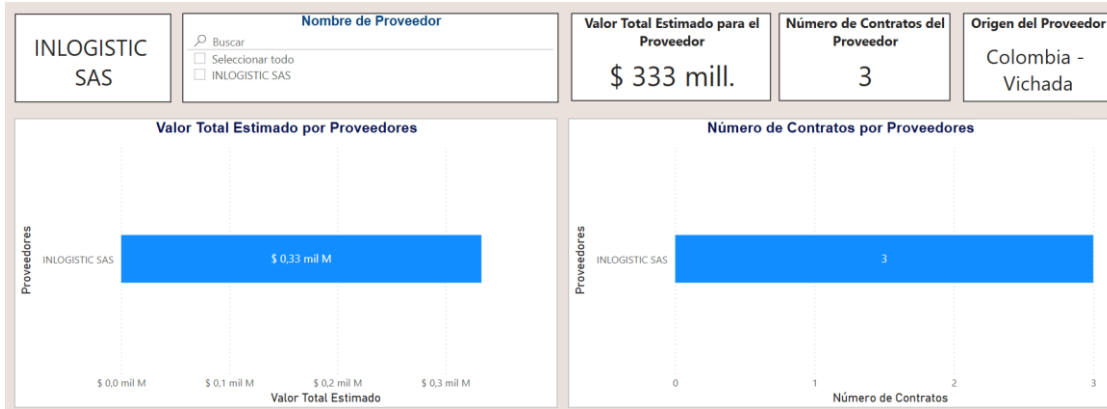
INLOGISTIC SAS

Nombre de Proveedor

Buscar

Seleccionar todo

INLOGISTIC SAS

Valor Total Estimado para el Proveedor

$ 333 mill.

Número de Contratos del Proveedor

3

Origen del Proveedor

Colombia - Vichada

Valor Total Estimado por Proveedores

Proveedores

INLOGISTIC SAS

$ 0,33 mil M

$ 0,0 mil M

$ 0,1 mil M

$ 0,2 mil M

$ 0,3 mil M

Valor Total Estimado

Número de Contratos por Proveedores

Proveedores

INLOGISTIC SAS

3

0

1

2

3

Número de Contratos